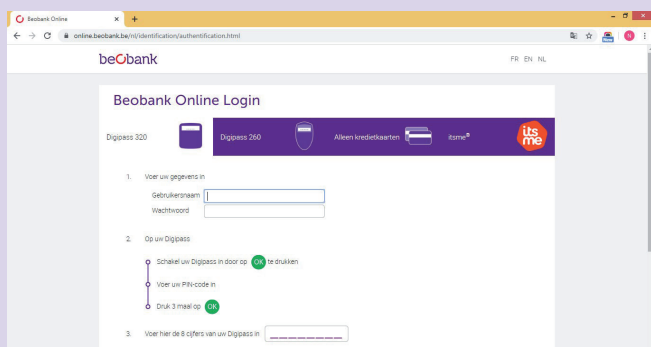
Beobank Online ×

online.beobank.be/nl/identification/authentification.html

beobank

FR EN NL

Beobank Online Login

Digipass 320

Digipass 260

Alleen kredietkaarten

itsme®

its me

1. Voer uw gegevens in

Gebruikersnaam

Wachtwoord

2. Op uw Digipass

Schakel uw Digipass in door op OK te drukken

Voer uw PIN-code in

Druk 3 maal op OK

3. Voer hier de 8 cijfers van uw Digipass in